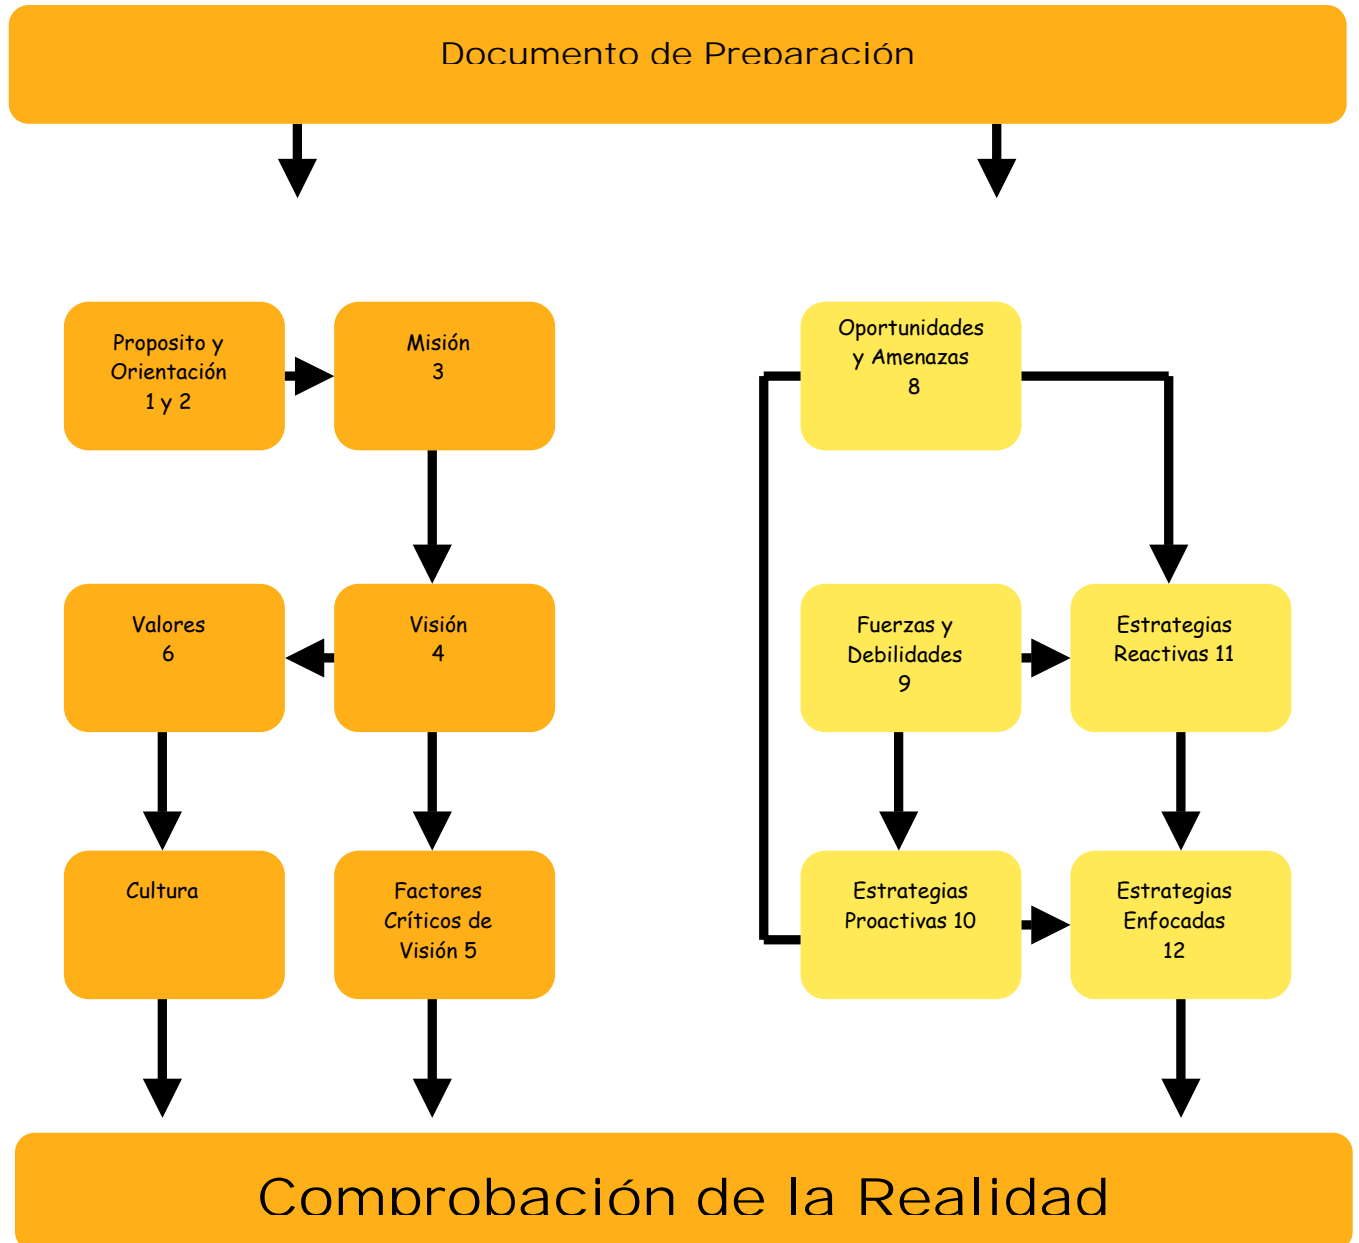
Documento de Preparación

Proposito y Orientación 1 y 2

Misión 3

Valores 6

Visión 4

Cultura

Factores Críticos de Visión 5

Oportunidades y Amenazas 8

Fuerzas y Debilidades 9

Estrategias Reactivas 11

Estrategias Proactivas 10

Estrategias Enfocadas 12

Comprobación de la Realidad